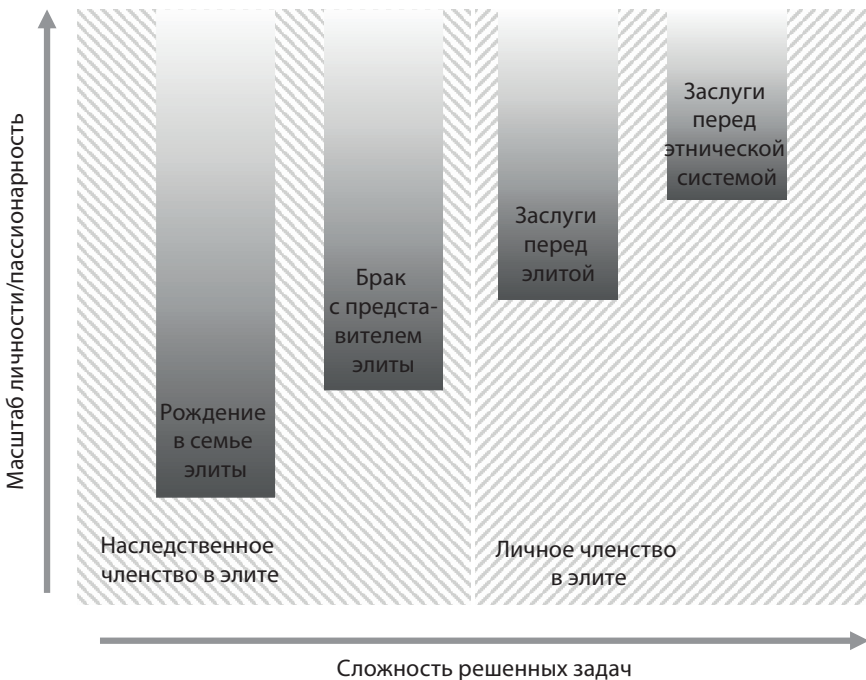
Масштаб личности/пассионарность

Рождение в семье элиты

Брак с представителем элиты

Заслуги перед элитой

Заслуги перед этнической системой

Наследственное членство в элите

Личное членство в элите

Сложность решенных задач